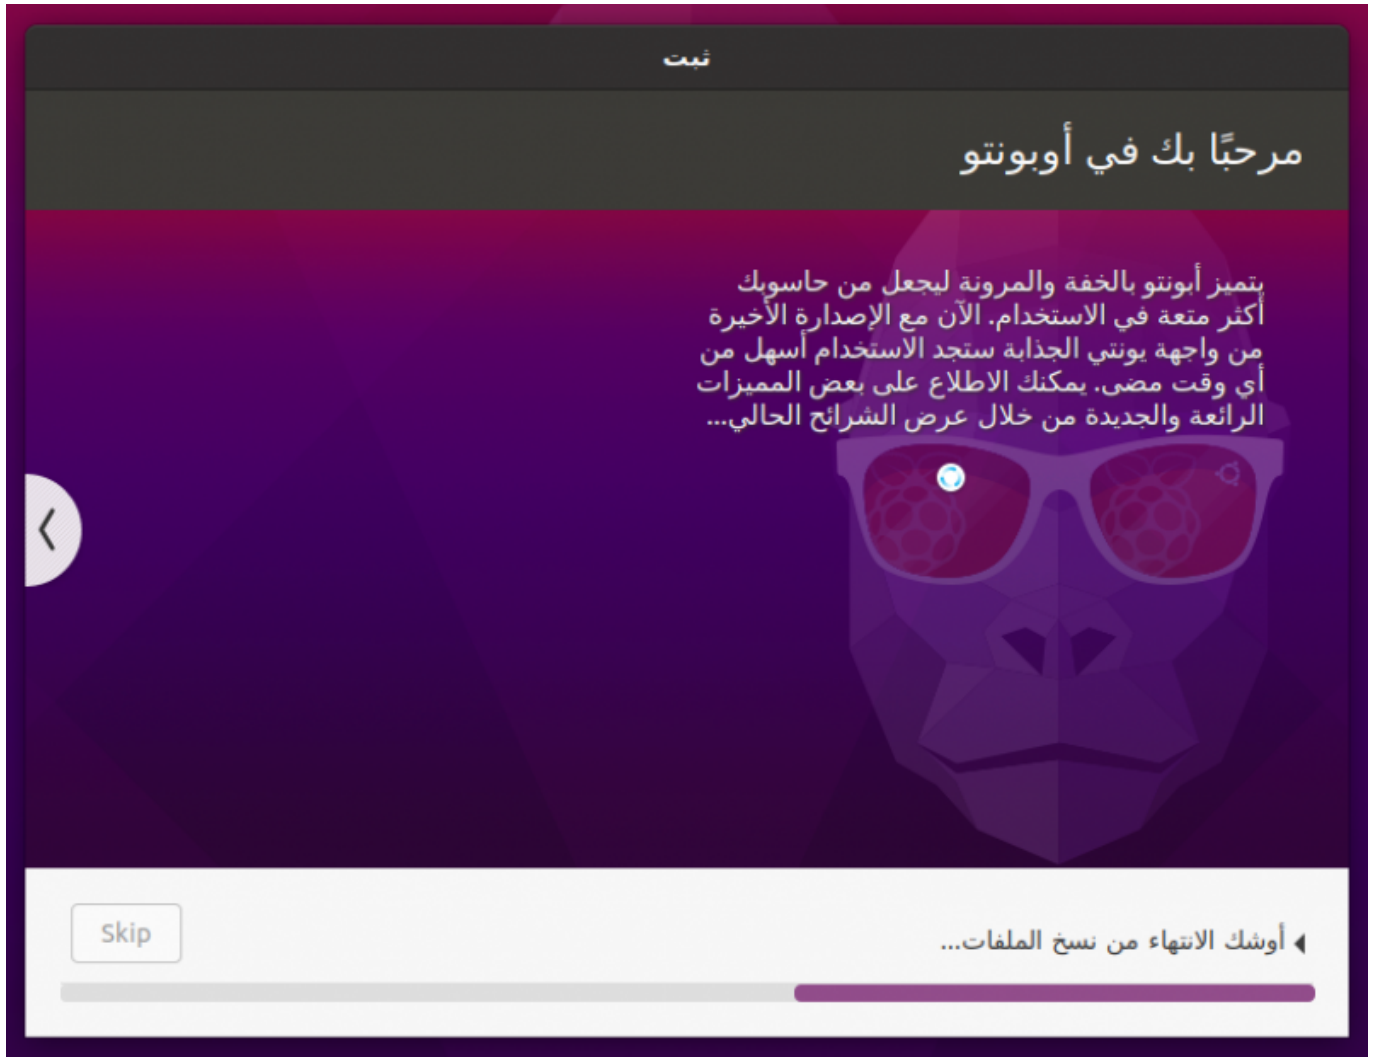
ثبت

مرحبًا بك في أوبونتو

يتميز أبونتو بالخفة والمرونة ليجعل من حاسوبك أكثر متعة في الاستخدام. الآن مع الإصدارة الأخيرة من واجهة يونتي الجذابة ستجد الاستخدام أسهل من أي وقت مضى. يمكنك الاطلاع على بعض المميزات الرائعة والجديدة من خلال عرض الشرائح الحالي...

Skip

أوشك الانتهاء من نسخ الملفات...